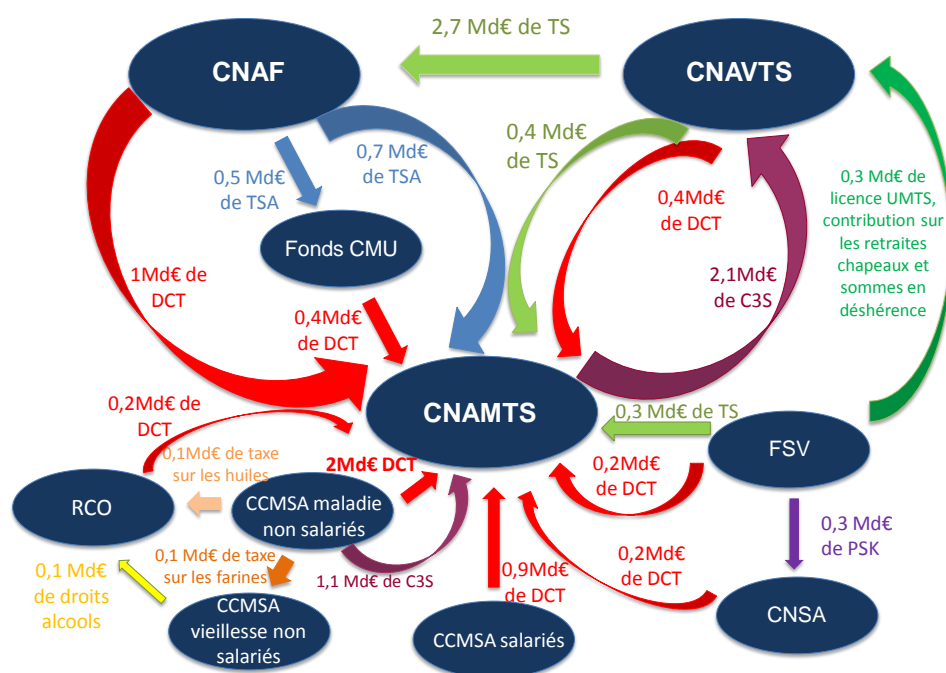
2,7 Md€ de TS

CNAF

CNAVTS

0,5 Md€ de TSA

0,7 Md€ de TSA

0,4 Md€ de TS

0,4Md€ de DCT

0,3 Md€ de licence UMTS, contribution sur les retraites chapeaux et sommes en déshérence

Fonds CMU

1Md€ de DCT

2,1Md€ de C3S

0,4Md€ de DCT

0,2Md€ de DCT

CNAMTS

0,3 Md€ de TS

FSV

0,1Md€ de taxe sur les huiles

2Md€ DCT

0,2Md€ de DCT

RCO

CCMSA maladie non salariés

0,3 Md€ de PSK

0,1 Md€ de taxe sur les farines

0,1 Md€ de droits alcools

1,1 Md€ de C3S

0,9Md€ de DCT

0,2Md€ de DCT

CCMSA vieillesse non salariés

CCMSA salariés

CNSA